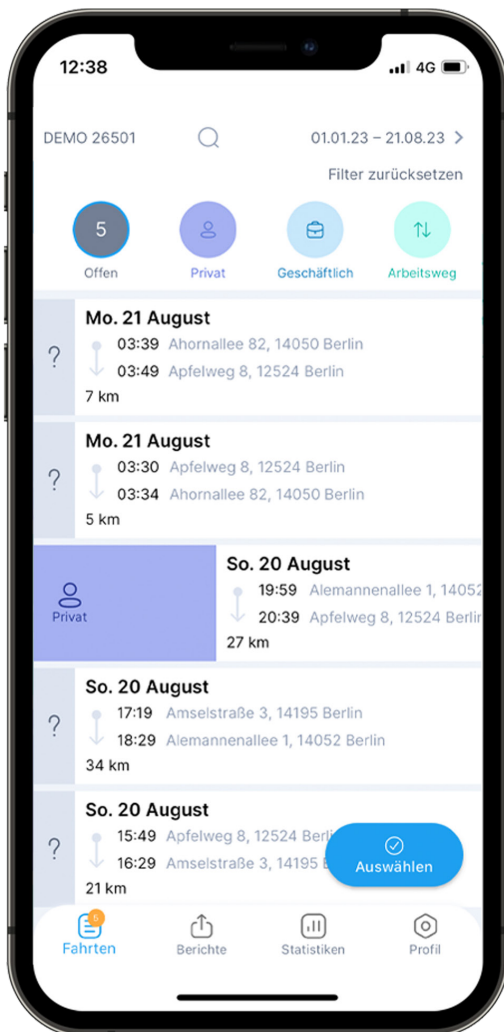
12:38 4G

DEMO 26501

01.01.23 – 21.08.23 >

Filter zurücksetzen

5
Offen

Privat

Geschäftlich

Arbeitsweg

?
Mo. 21 August
03:39 Ahornallee 82, 14050 Berlin
03:49 Apfelweg 8, 12524 Berlin
7 km

?
Mo. 21 August
03:30 Apfelweg 8, 12524 Berlin
03:34 Ahornallee 82, 14050 Berlin
5 km

Privat
So. 20 August
19:59 Alemannenallee 1, 14052
20:39 Apfelweg 8, 12524 Berlin
27 km

?
So. 20 August
17:19 Amselstraße 3, 14195 Berlin
18:29 Alemannenallee 1, 14052 Berlin
34 km

?
So. 20 August
15:49 Apfelweg 8, 12524 Berli
16:29 Amselstraße 3, 14195
21 km

Auswählen

6
Fahrten

Berichte

Statistiken

Profil